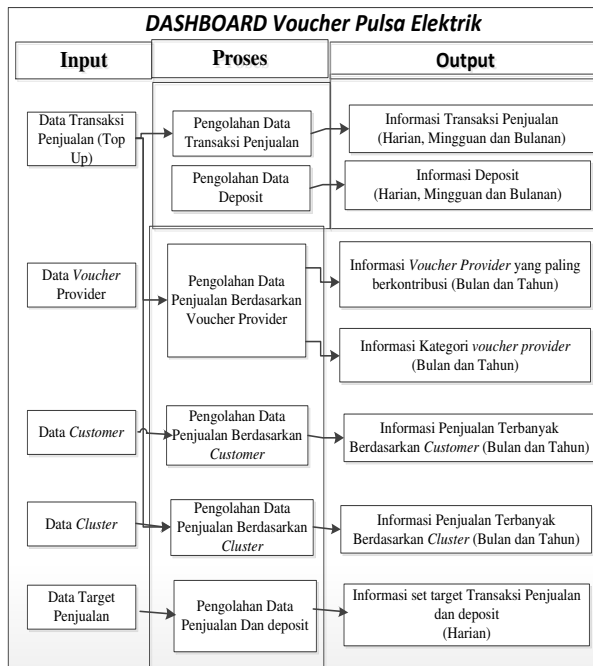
DASHBOARD Voucher Pulsa Elektrik

Input

Proses

Output

Data Transaksi Penjualan (Top Up)

Pengolahan Data Transaksi Penjualan

Informasi Transaksi Penjualan (Harian, Mingguan dan Bulanan)

Pengolahan Data Deposit

Informasi Deposit (Harian, Mingguan dan Bulanan)

Data Voucher Provider

Pengolahan Data Penjualan Berdasarkan Voucher Provider

Informasi Voucher Provider yang paling berkontribusi (Bulan dan Tahun)

Informasi Kategori voucher provider (Bulan dan Tahun)

Data Customer

Pengolahan Data Penjualan Berdasarkan Customer

Informasi Penjualan Terbanyak Berdasarkan Customer (Bulan dan Tahun)

Data Cluster

Pengolahan Data Penjualan Berdasarkan Cluster

Informasi Penjualan Terbanyak Berdasarkan Cluster (Bulan dan Tahun)

Data Target Penjualan

Pengolahan Data Penjualan Dan deposit

Informasi set target Transaksi Penjualan dan deposit (Harian)